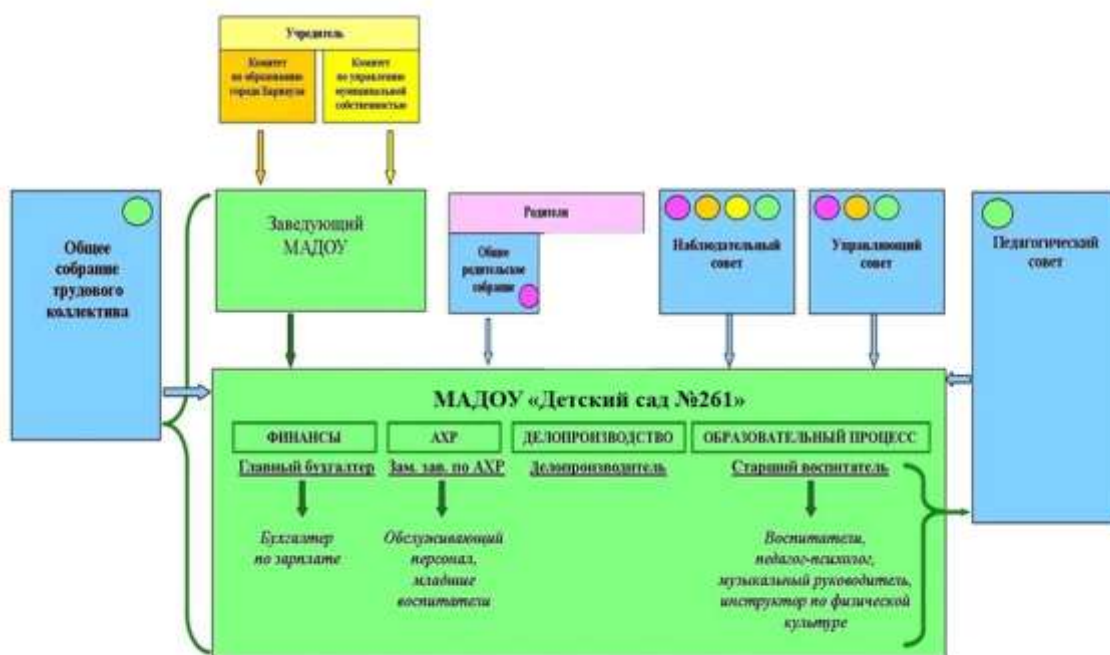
Учредитель

Комитет по образованию города Барнаула

Комитет по управлению муниципальной собственностью

Общее собрание трудового коллектива

Заведующий МАДОУ

Родители

Общее родительское собрание

Наблюдательный совет

Управляющий совет

Педагогический совет

МАДОУ «Детский сад №261»

ФИНАНСЫ

АХР

ДЕЛОПРОИЗВОДСТВО

ОБРАЗОВАТЕЛЬНЫЙ ПРОЦЕСС

Главный бухгалтер

Зам. зав. по АХР

Делопроизводитель

Старший воспитатель

Бухгалтер по зарплате

Обслуживающий персонал, младшие воспитатели

Воспитатели, педагог-психолог, музыкальный руководитель, инструктор по физической культуре